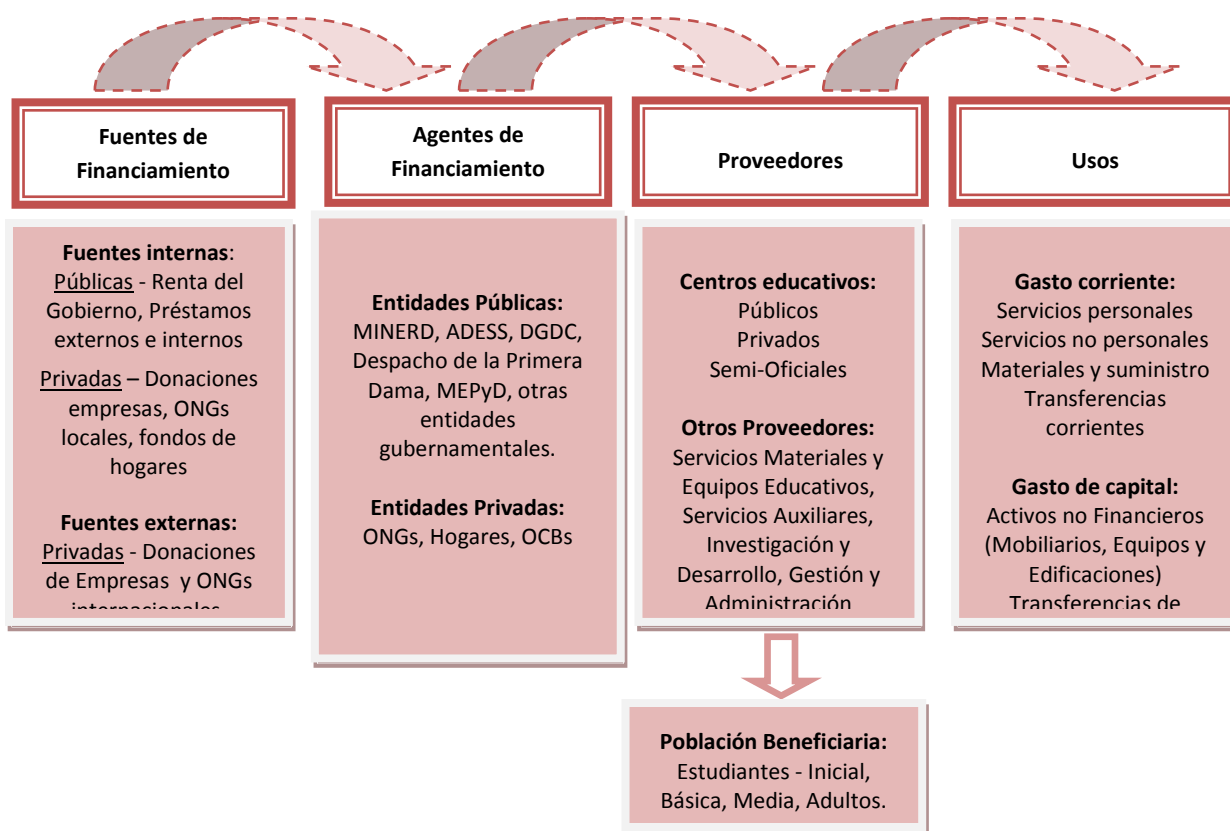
Fuentes de Financiamiento

Agentes de Financiamiento

Proveedores

Usos

**Fuentes internas**:
Públicas - Renta del Gobierno, Préstamos externos e internos

Privadas – Donaciones empresas, ONGs locales, fondos de hogares

**Fuentes externas:**
Privadas - Donaciones de Empresas y ONGs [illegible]

**Entidades Públicas:**
MINERD, ADESS, DGDC, Despacho de la Primera Dama, MEPyD, otras entidades gubernamentales.

**Entidades Privadas:**
ONGs, Hogares, OCBs

**Centros educativos:**
Públicos
Privados
Semi-Oficiales

**Otros Proveedores:**
Servicios Materiales y Equipos Educativos, Servicios Auxiliares, Investigación y Desarrollo, Gestión y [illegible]

**Gasto corriente:**
Servicios personales
Servicios no personales
Materiales y suministro
Transferencias corrientes

**Gasto de capital:**
Activos no Financieros (Mobiliarios, Equipos y Edificaciones)
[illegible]

**Población Beneficiaria:**
Estudiantes - Inicial, Básica, Media, Adultos.